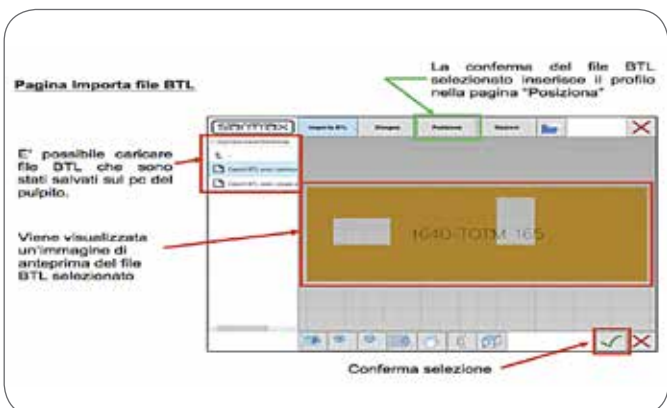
Pagina Importa file BTL

La conferma del file BTL selezionato inserisce il profilo nella pagina "Posiziona"

E' possibile caricare file BTL che sono stati salvati sul pc del pulpito.

Viene visualizzata un'immagine di anteprima del file BTL selezionato

SOMMAX

Importa BTL

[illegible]

Posiziona

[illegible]

1640-TOTM 165

Conferma selezione